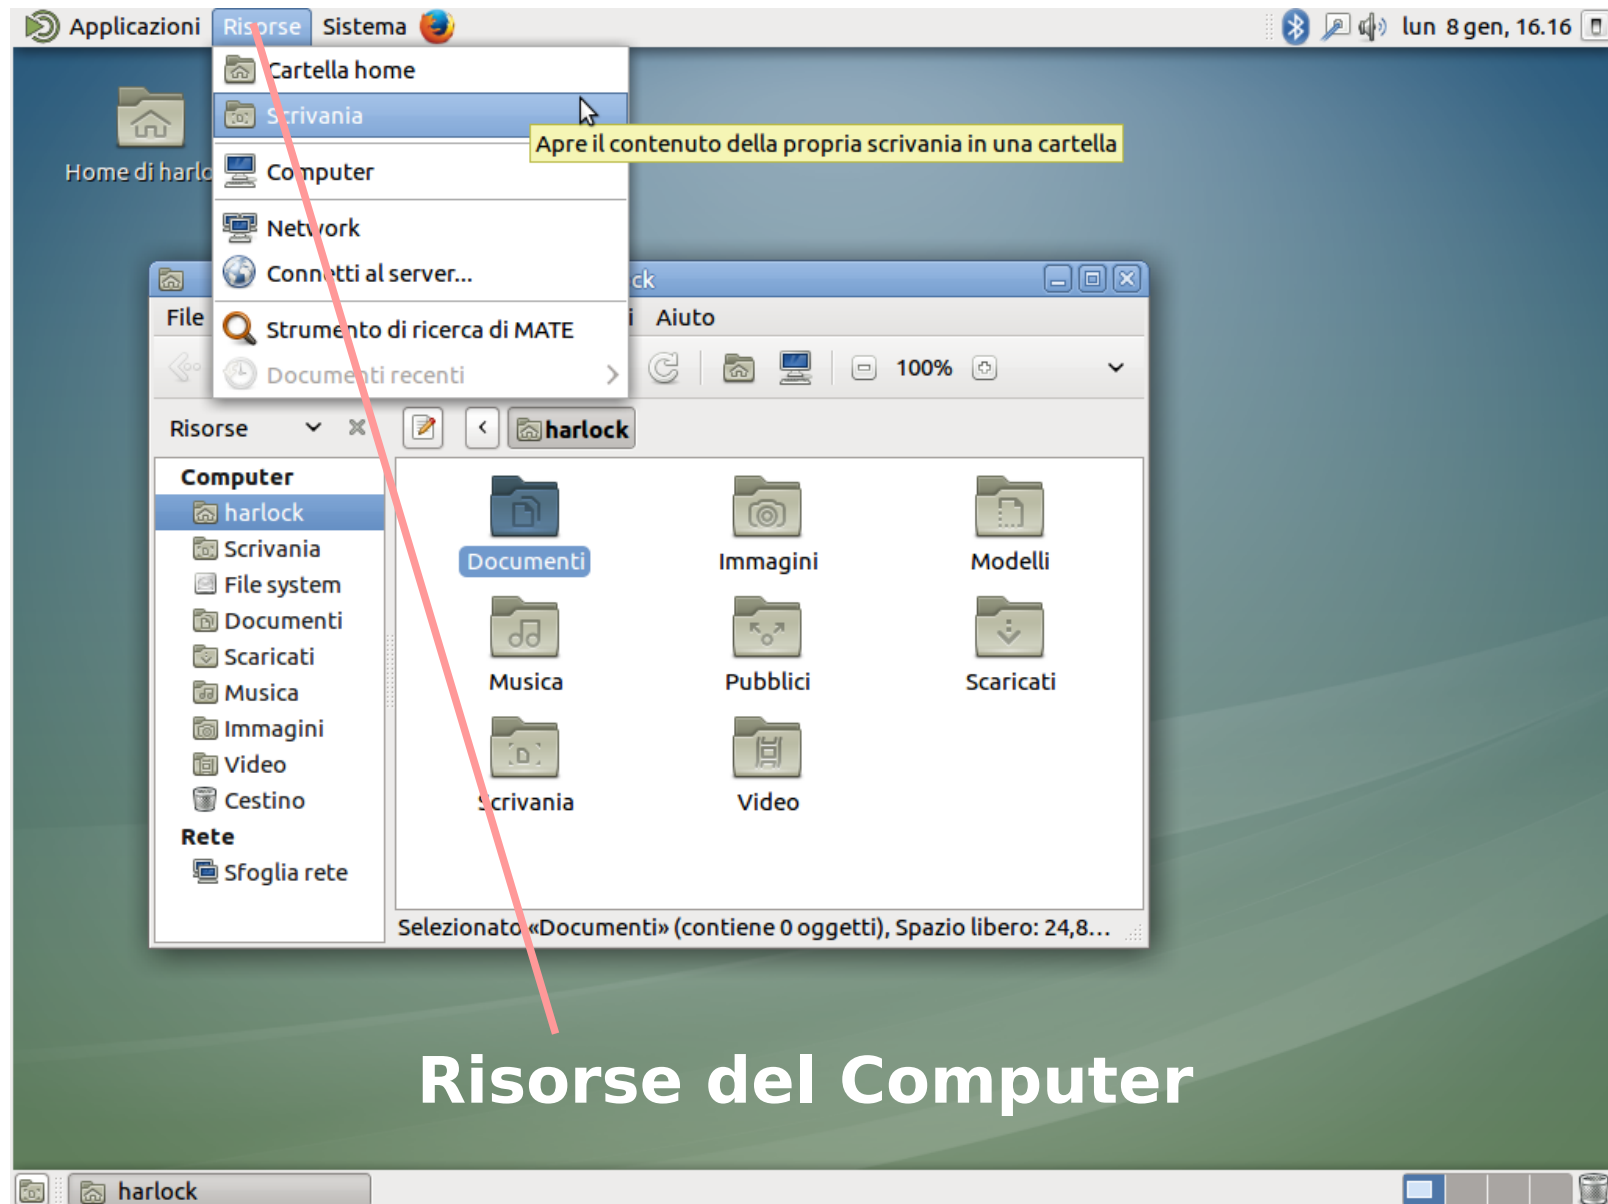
Applicazioni Risorse Sistema

lun 8 gen, 16.16

Cartella home
Scrivania
Apre il contenuto della propria scrivania in una cartella
Computer
Network
Connetti al server...
Strumento di ricerca di MATE
Documenti recenti

Home di harlo

ck
File
i Aiuto
100%
Risorse
harlock

Computer
harlock
Scrivania
File system
Documenti
Scaricati
Musica
Immagini
Video
Cestino
Rete
Sfoglia rete

Documenti
Immagini
Modelli
Musica
Pubblici
Scaricati
Scrivania
Video

Selezionato «Documenti» (contiene 0 oggetti), Spazio libero: 24,8...

Risorse del Computer

harlock